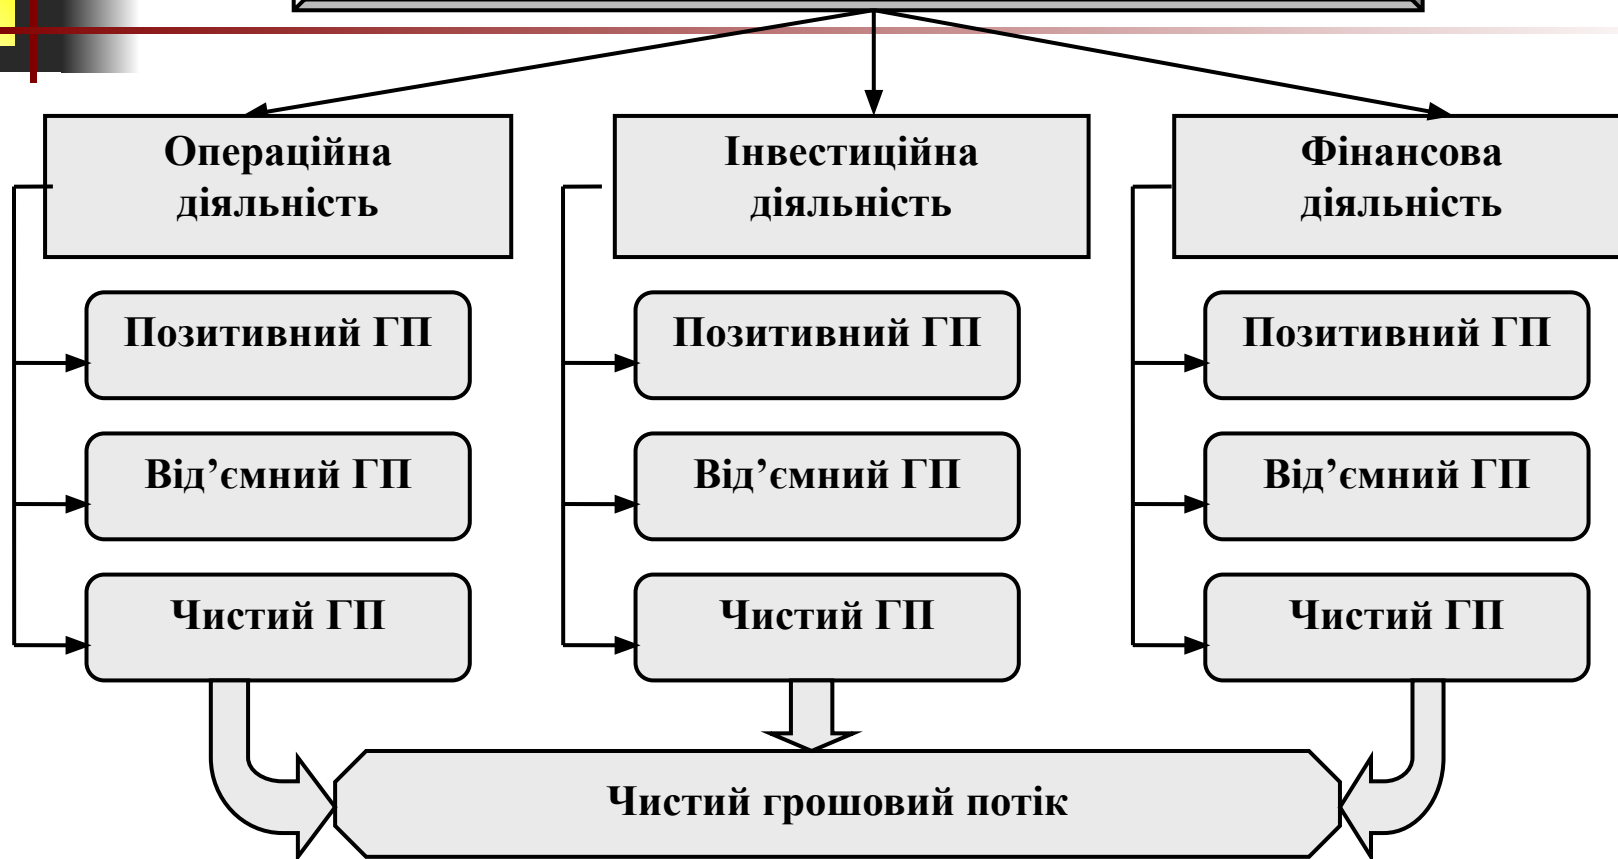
Операційна діяльність

Позитивний ГП

Від'ємний ГП

Чистий ГП

Інвестиційна діяльність

Позитивний ГП

Від'ємний ГП

Чистий ГП

Фінансова діяльність

Позитивний ГП

Від'ємний ГП

Чистий ГП

Чистий грошовий потік